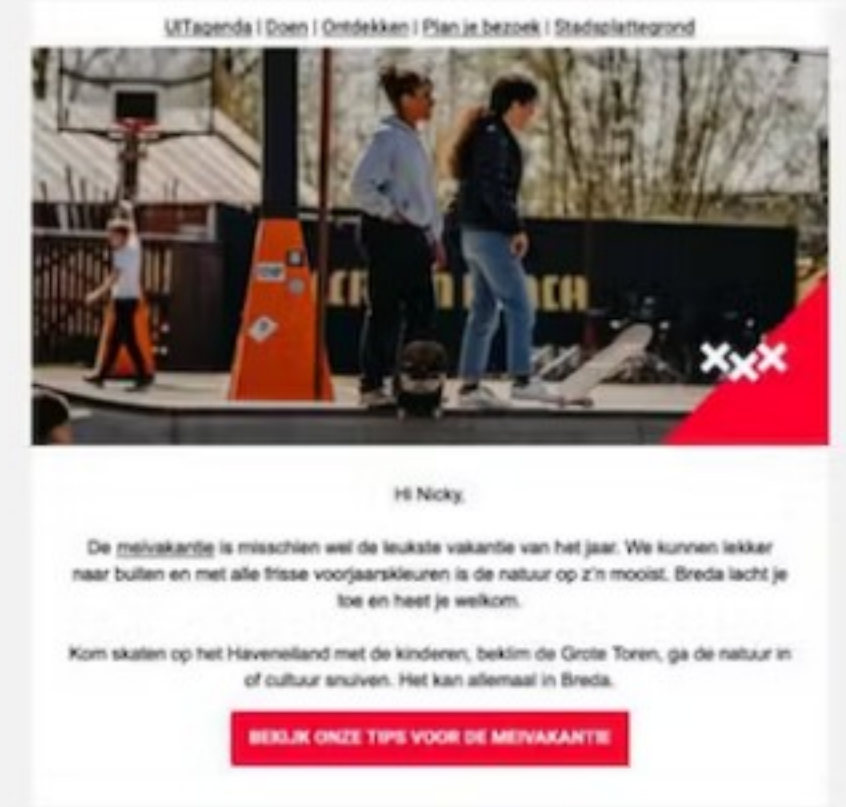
UITagenda | Doen | Ontdekken | Plan je bezoek | Stadsplattegrond

Hi Nicky,

De meivakantie is misschien wel de leukste vakantie van het jaar. We kunnen lekker naar buiten en met alle frisse voorjaarskleuren is de natuur op z'n mooist. Breda lacht je toe en heet je welkom.

Kom skaten op het Haveneiland met de kinderen, beklim de Grote Toren, ga de natuur in of cultuur snuiven. Het kan allemaal in Breda.

BEKIJK ONZE TIPS VOOR DE MEIVAKANTIE